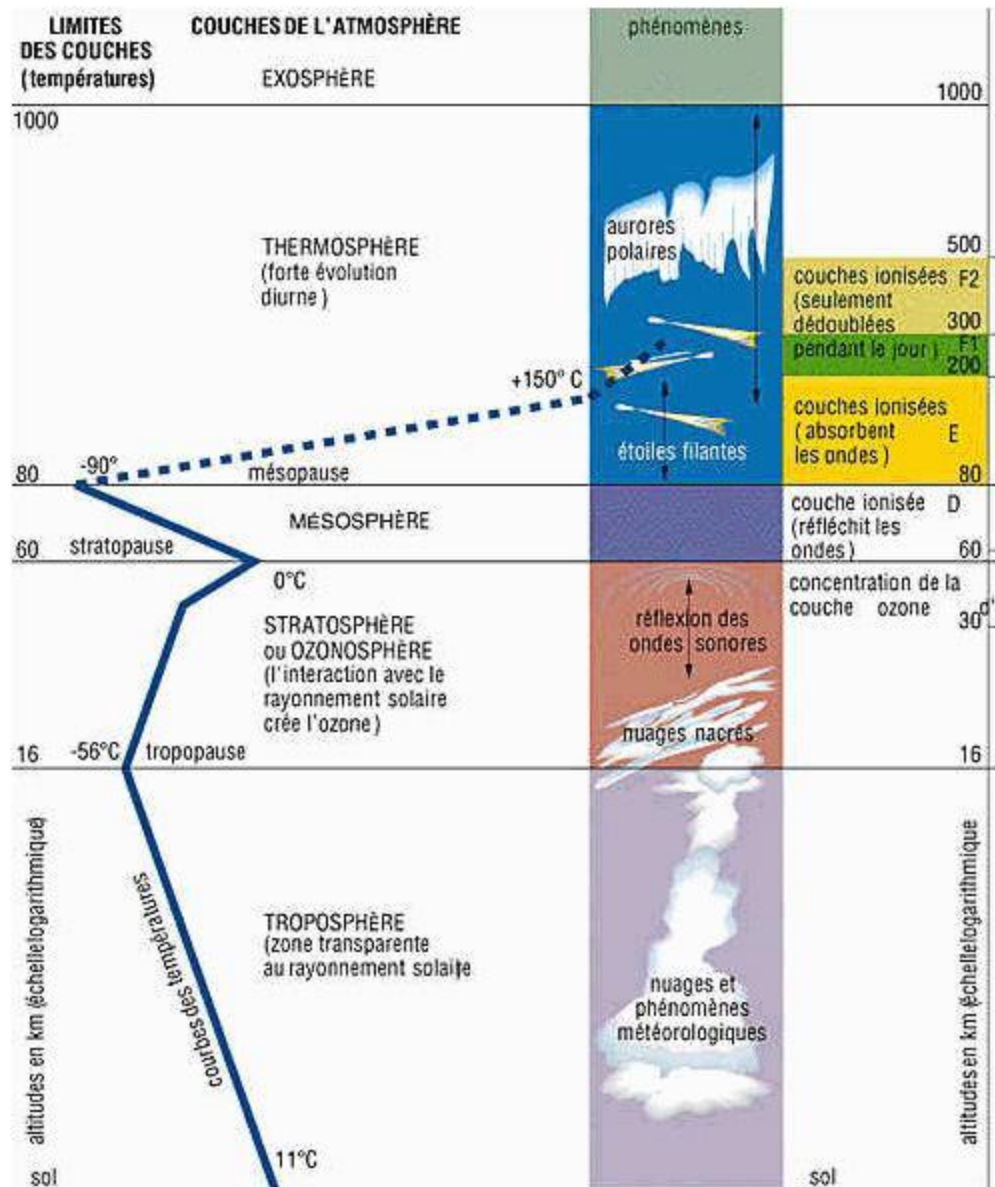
LIMITES DES COUCHES (températures)

COUCHES DE L'ATMOSPHÈRE

phénomènes

EXOSPHÈRE

1000

1000

THERMOSPHÈRE (forte évolution diurne)

aurores polaires

500

couches ionisées (seulement dédoublées pendant le jour) F2 300 F1 200

+150° C

couches ionisées (absorbent les ondes) E

étoiles filantes

80

80 -90° mésopause

MÉSOSPHÈRE

couche ionisée D (réfléchit les ondes)

60 stratopause

60

0°C

concentration de la couche ozone

30

STRATOSPHÈRE ou OZONOSPHÈRE (l'interaction avec le rayonnement solaire crée l'ozone)

réflexion des ondes sonores

nuages nacrés

16 -56°C tropopause

16

altitudes en km (échelle logarithmique)

courbes des températures

TROPOSPHÈRE (zone transparente au rayonnement solaire

nuages et phénomènes météorologiques

altitudes en km (échelle logarithmique

11°C

sol

sol